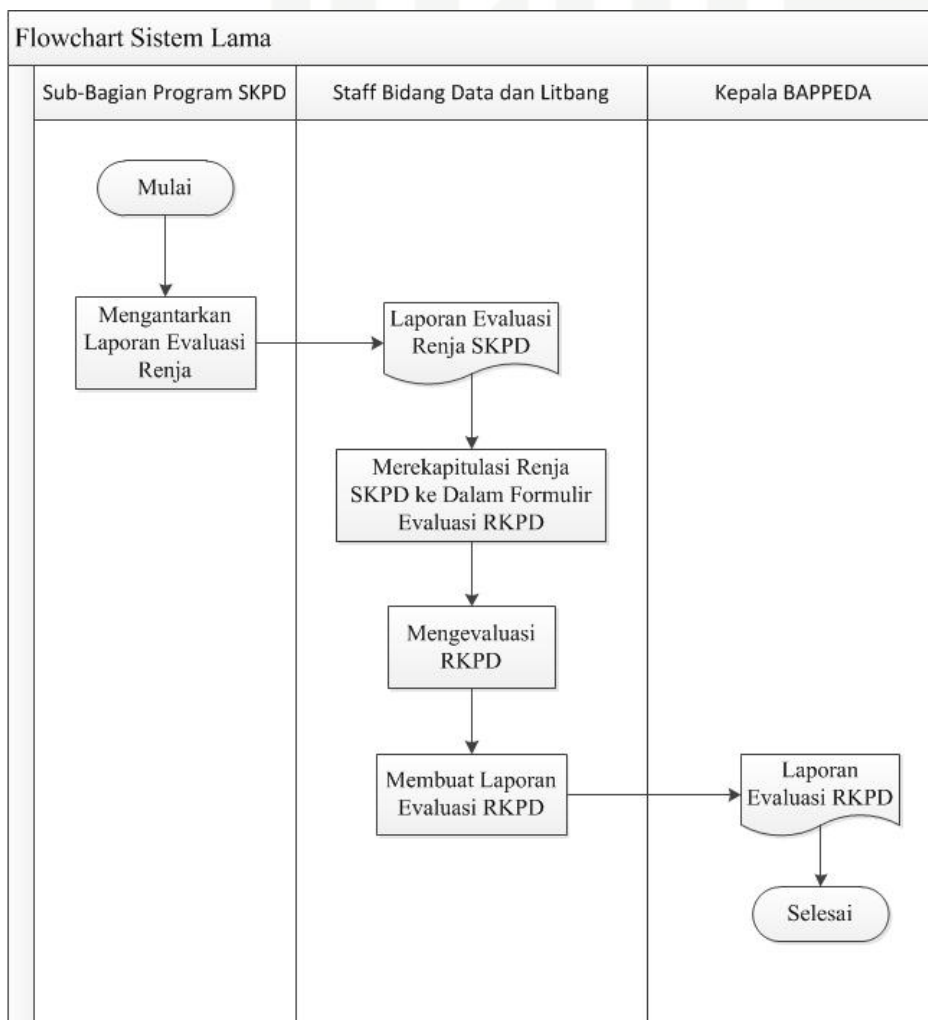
Flowchart Sistem Lama

Sub-Bagian Program SKPD

Staff Bidang Data dan Litbang

Kepala BAPPEDA

Mulai

Mengantarkan Laporan Evaluasi Renja

Laporan Evaluasi Renja SKPD

Merekapitulasi Renja SKPD ke Dalam Formulir Evaluasi RKPD

Mengevaluasi RKPD

Membuat Laporan Evaluasi RKPD

Laporan Evaluasi RKPD

Selesai